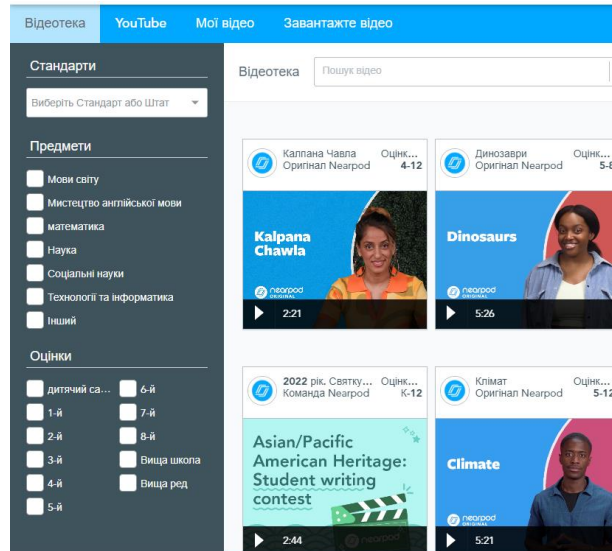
Відеотека YouTube Мої відео Завантажте відео

Стандарти

Виберіть Стандарт або Штат

Предмети

Мови світу

Мистецтво англійської мови

математика

Наука

Соціальні науки

Технології та інформатика

Інший

Оцінки

дитячий са...

6-й

1-й

7-й

2-й

8-й

3-й

Вища школа

4-й

Вища ред

5-й

Відеотека

Пошук відео

Калпана Чавла
Оригінал Nearpod
Оцін...
4-12

Kalpana Chawla

nearpod ORIGINAL

2:21

Динозаври
Оригінал Nearpod
Оцінк...
5-8

Dinosaurs

nearpod ORIGINAL

5:26

2022 рік. Святку...
Команда Nearpod
Оцінк...
K-12

Asian/Pacific American Heritage: Student writing contest

nearpod

2:44

Клімат
Оригінал Nearpod
Оцінк...
5-12

Climate

nearpod ORIGINAL

5:21